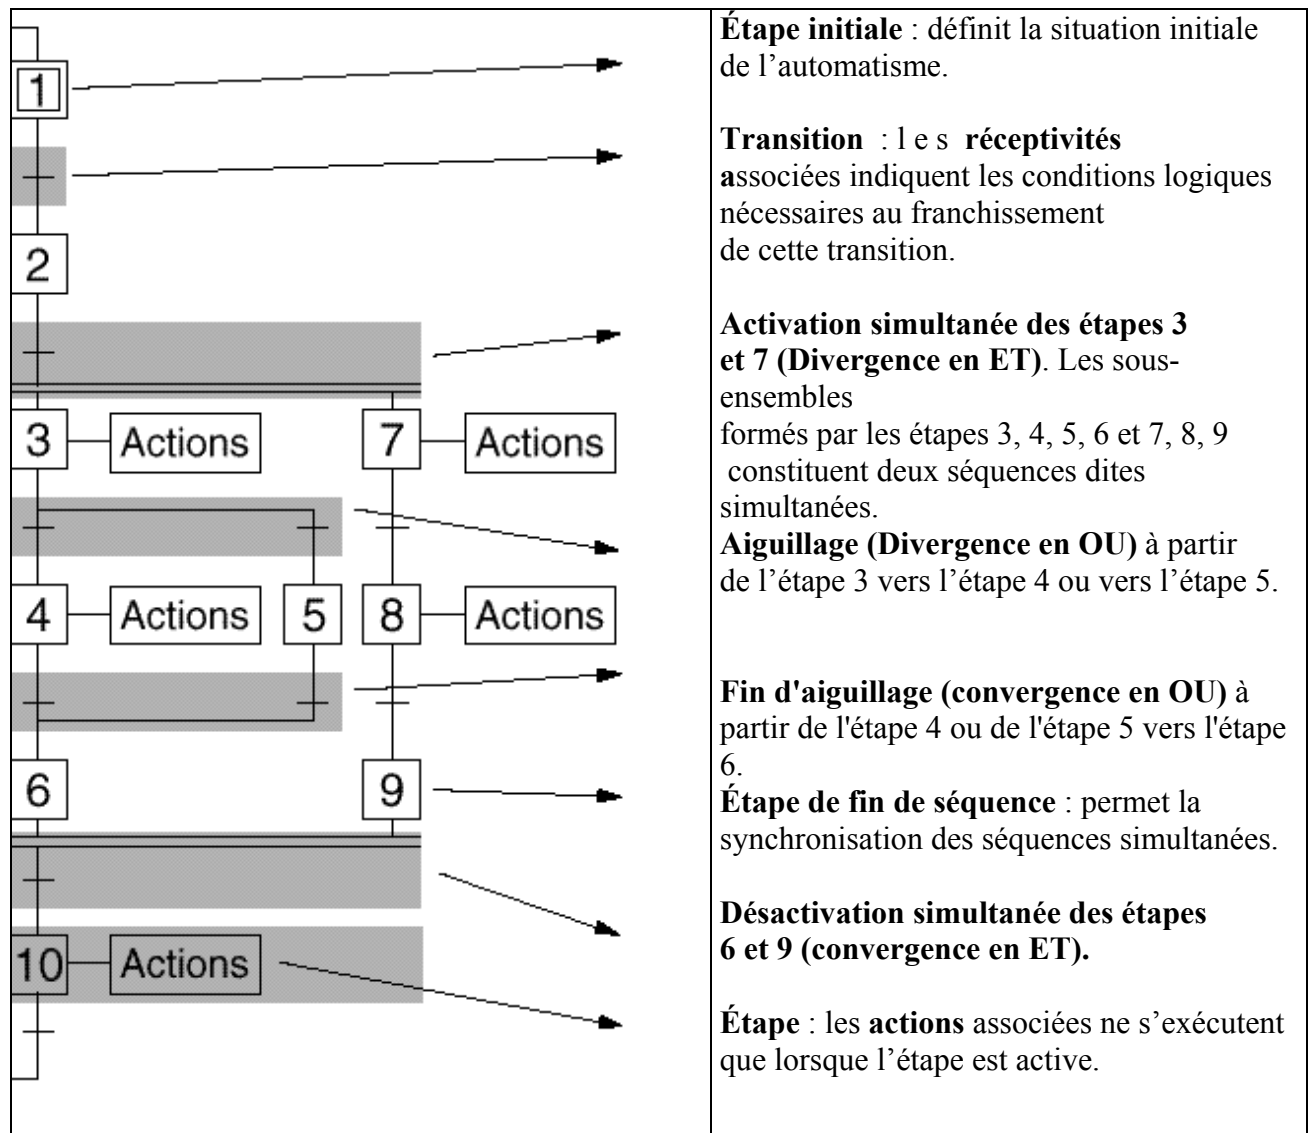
1

2

3 Actions 7 Actions

4 Actions 5 8 Actions

6 9

10 Actions

**Étape initiale** : définit la situation initiale de l'automatisme.

**Transition** : l e s **réceptivités** **a**ssociées indiquent les conditions logiques nécessaires au franchissement de cette transition.

**Activation simultanée des étapes 3 et 7 (Divergence en ET)**. Les sous-ensembles formés par les étapes 3, 4, 5, 6 et 7, 8, 9 constituent deux séquences dites simultanées.

**Aiguillage (Divergence en OU)** à partir de l'étape 3 vers l'étape 4 ou vers l'étape 5.

**Fin d'aiguillage (convergence en OU)** à partir de l'étape 4 ou de l'étape 5 vers l'étape 6.

**Étape de fin de séquence** : permet la synchronisation des séquences simultanées.

**Désactivation simultanée des étapes 6 et 9 (convergence en ET).**

**Étape** : les **actions** associées ne s'exécutent que lorsque l'étape est active.